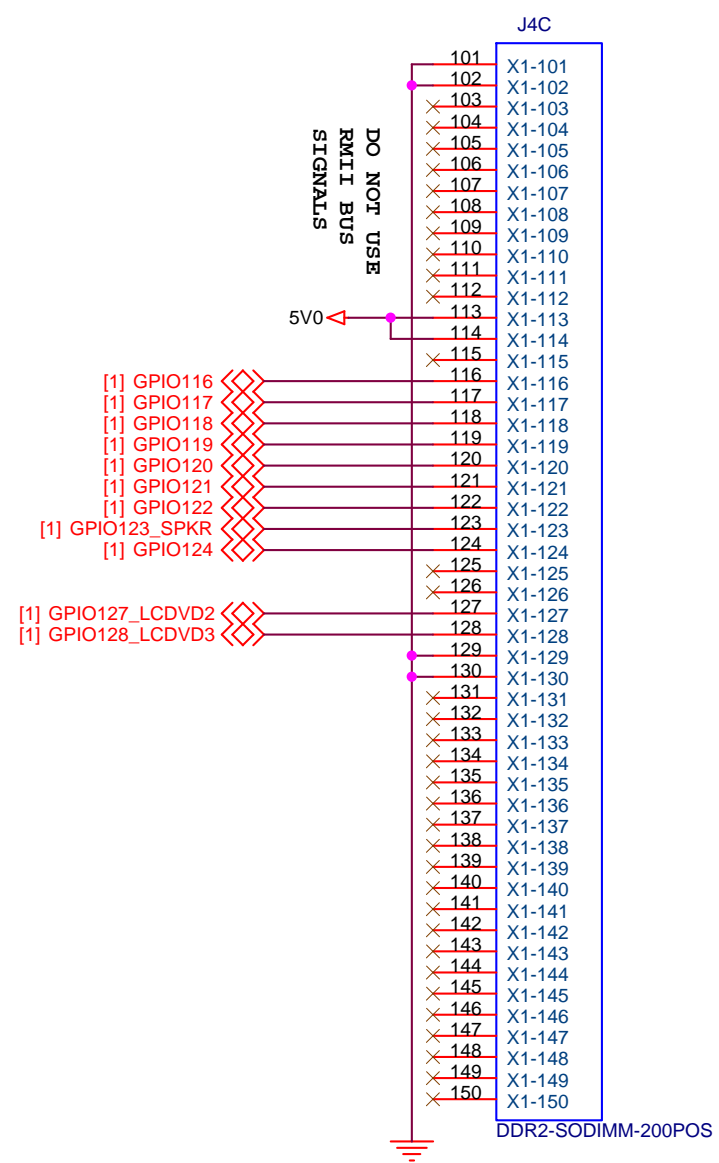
J4C

DO NOT USE
RMII BUS
SIGNALS

5V0

[1] GPIO116
[1] GPIO117
[1] GPIO118
[1] GPIO119
[1] GPIO120
[1] GPIO121
[1] GPIO122
[1] GPIO123_SPKR
[1] GPIO124
[1] GPIO127_LCDVD2
[1] GPIO128_LCDVD3

| Pin | Name |
|---|---|
| 101 | X1-101 |
| 102 | X1-102 |
| 103 | X1-103 |
| 104 | X1-104 |
| 105 | X1-105 |
| 106 | X1-106 |
| 107 | X1-107 |
| 108 | X1-108 |
| 109 | X1-109 |
| 110 | X1-110 |
| 111 | X1-111 |
| 112 | X1-112 |
| 113 | X1-113 |
| 114 | X1-114 |
| 115 | X1-115 |
| 116 | X1-116 |
| 117 | X1-117 |
| 118 | X1-118 |
| 119 | X1-119 |
| 120 | X1-120 |
| 121 | X1-121 |
| 122 | X1-122 |
| 123 | X1-123 |
| 124 | X1-124 |
| 125 | X1-125 |
| 126 | X1-126 |
| 127 | X1-127 |
| 128 | X1-128 |
| 129 | X1-129 |
| 130 | X1-130 |
| 131 | X1-131 |
| 132 | X1-132 |
| 133 | X1-133 |
| 134 | X1-134 |
| 135 | X1-135 |
| 136 | X1-136 |
| 137 | X1-137 |
| 138 | X1-138 |
| 139 | X1-139 |
| 140 | X1-140 |
| 141 | X1-141 |
| 142 | X1-142 |
| 143 | X1-143 |
| 144 | X1-144 |
| 145 | X1-145 |
| 146 | X1-146 |
| 147 | X1-147 |
| 148 | X1-148 |
| 149 | X1-149 |
| 150 | X1-150 |

DDR2-SODIMM-200POS